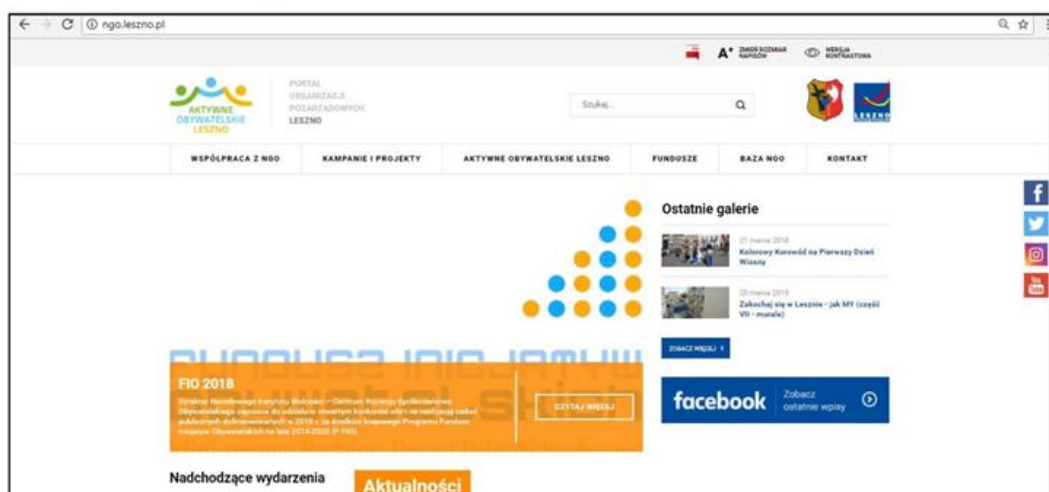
ngo.leszno.pl

A+ ZMIEŃ ROZMIAR NAPISÓW
WERSJA KONTRASTOWA

AKTYWNE OBYWATELSKIE LESZNO
PORTAL ORGANIZACJI POZARZĄDOWYCH LESZNO

Szukaj...

LESZNO

WSPÓŁPRACA Z NGO
KAMPANIE I PROJEKTY
AKTYWNE OBYWATELSKIE LESZNO
FUNDUSZE
BAZA NGO
KONTAKT

Ostatnie galerie

21 marca 2018
Kolorowy Korowód na Pierwszy Dzień Wiosny

20 marca 2018
Zakochaj się w Lesznie - jak MY (część VII - murale)

ZOBACZ WIĘCEJ

FIO 2018
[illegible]

CZYTAJ WIĘCEJ

facebook Zobacz ostatnie wpisy

Nadchodzące wydarzenia

Aktualności